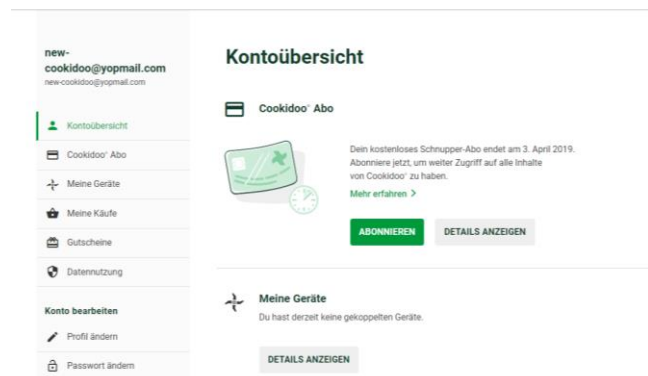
new-cookidoo@yopmail.com
new-cookidoo@yopmail.com

Kontoübersicht
Cookidoo® Abo
Meine Geräte
Meine Käufe
Gutscheine
Datennutzung

Konto bearbeiten
Profil ändern
Passwort ändern

Kontoübersicht

Cookidoo® Abo

Dein kostenloses Schnupper-Abo endet am 3. April 2019. Abonniere jetzt, um weiter Zugriff auf alle Inhalte von Cookidoo® zu haben.

Mehr erfahren >

ABONNIEREN

DETAILS ANZEIGEN

Meine Geräte

Du hast derzeit keine gekoppelten Geräte.

DETAILS ANZEIGEN